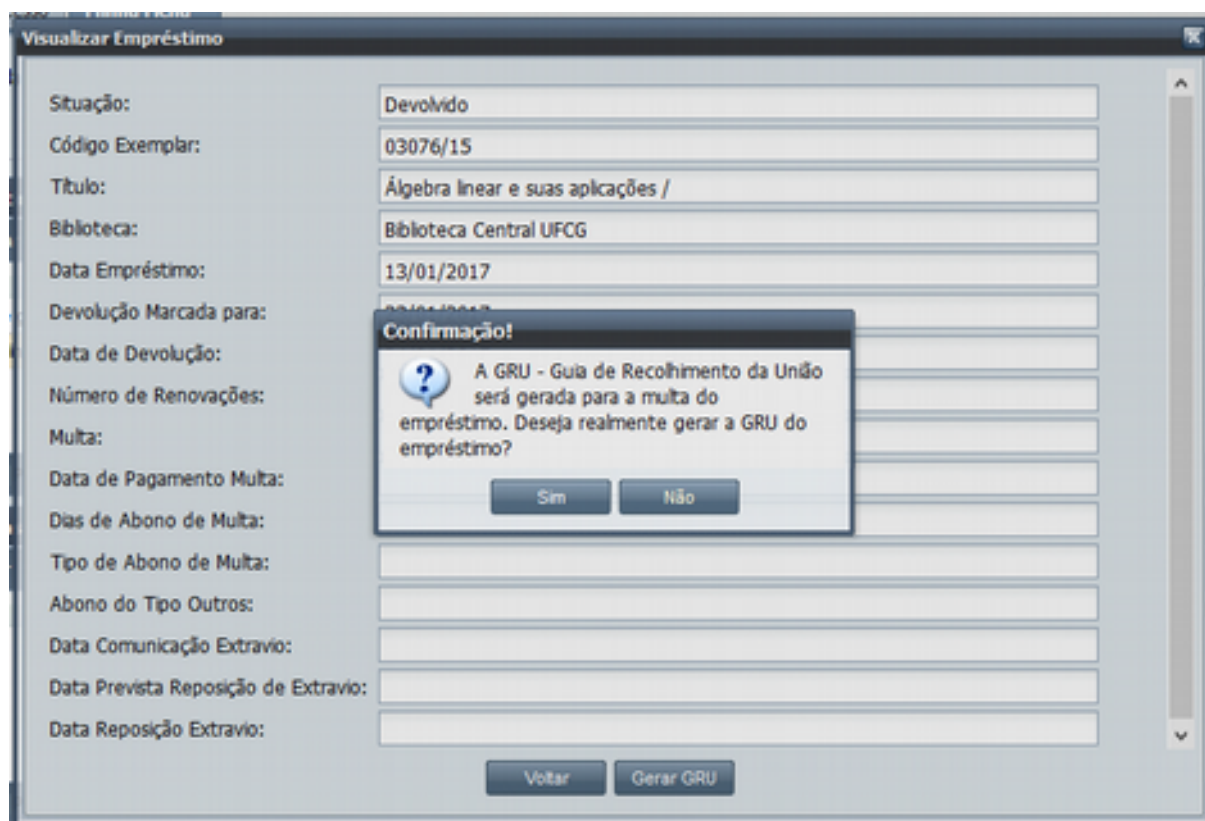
Visualizar Empréstimo

Situação: Devolvido
Código Exemplar: 03076/15
Título: Álgebra linear e suas aplicações /
Biblioteca: Biblioteca Central UFCG
Data Empréstimo: 13/01/2017
Devolução Marcada para: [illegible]
Data de Devolução:
Número de Renovações:
Multa:
Data de Pagamento Multa:
Dias de Abono de Multa:
Tipo de Abono de Multa:
Abono do Tipo Outros:
Data Comunicação Extravio:
Data Prevista Reposição de Extravio:
Data Reposição Extravio:

Confirmação!
A GRU - Guia de Recolhimento da União será gerada para a multa do empréstimo. Deseja realmente gerar a GRU do empréstimo?
Sim Não

Voltar Gerar GRU